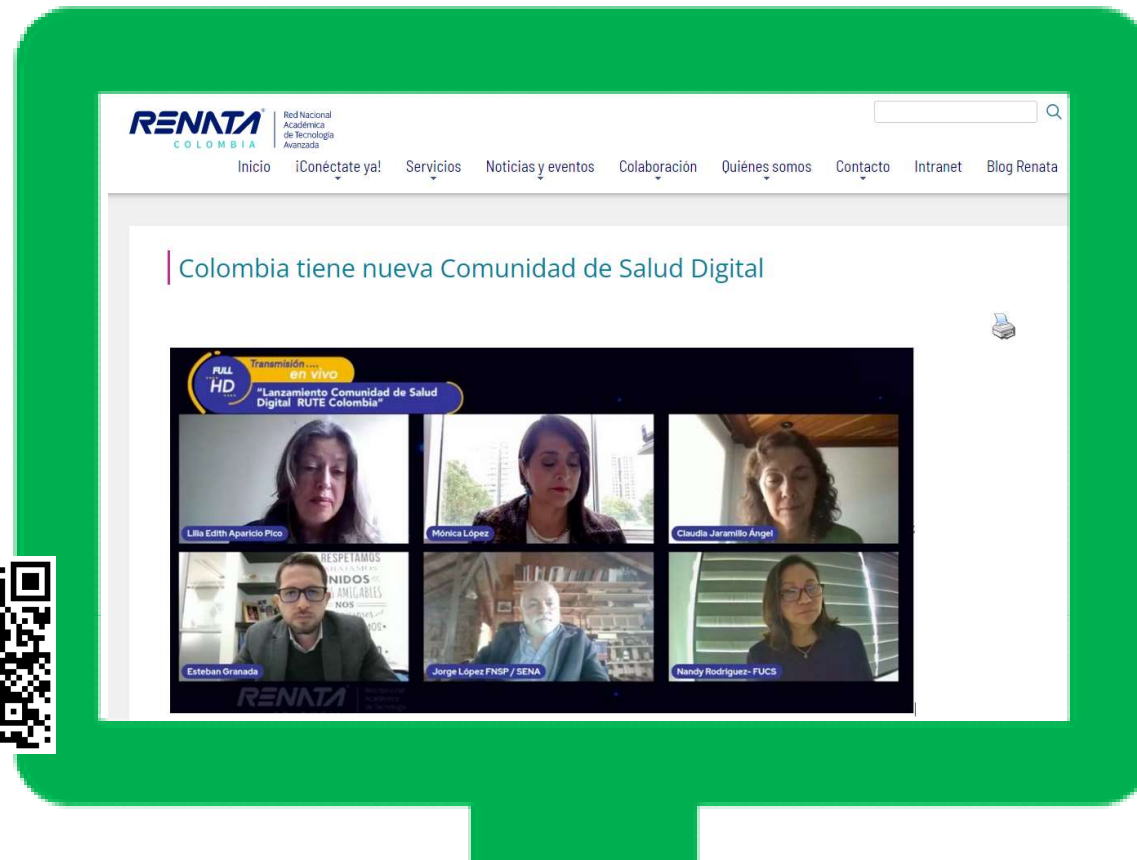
RENATA COLOMBIA

Red Nacional Académica de Tecnología Avanzada

Inicio ¡Conéctate ya! Servicios Noticias y eventos Colaboración Quiénes somos Contacto Intranet Blog Renata

Colombia tiene nueva Comunidad de Salud Digital

FULL HD

Transmisión.... en vivo

"Lanzamiento Comunidad de Salud Digital RUTE Colombia"

Lilia Edith Aparicio Pico

Mónica López

Claudia Jaramillo Ángel

RESPETAMOS
NIDOS
AMIGABLES
NOS

Esteban Granada

Jorge López FNSP / SENA

Nandy Rodriguez- FUCS

RENATA